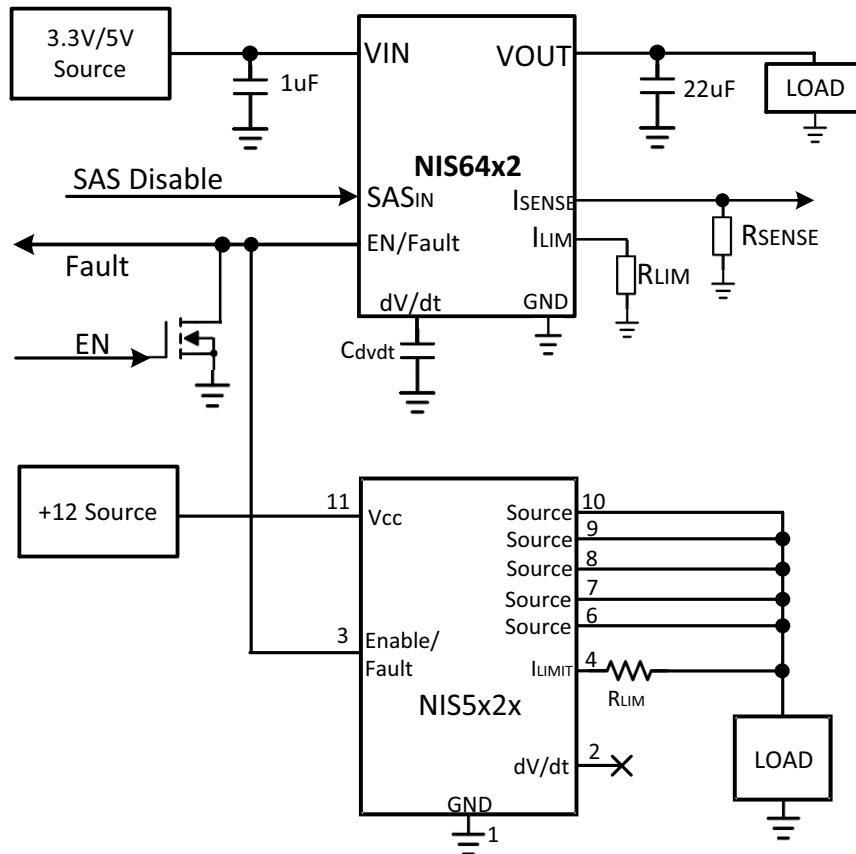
3.3V/5V Source

1uF

VIN

VOUT

22uF

LOAD

NIS64x2

SAS Disable

SASIN

ISENSE

Fault

EN/Fault

ILIM

RSENSE

RLIM

dV/dt

GND

EN

Cdvdt

+12 Source

11

Vcc

Source 10

Source 9

Source 8

Source 7

Source 6

3

Enable/ Fault

ILIMIT

4

RLIM

NIS5x2x

LOAD

dV/dt

2

GND

1